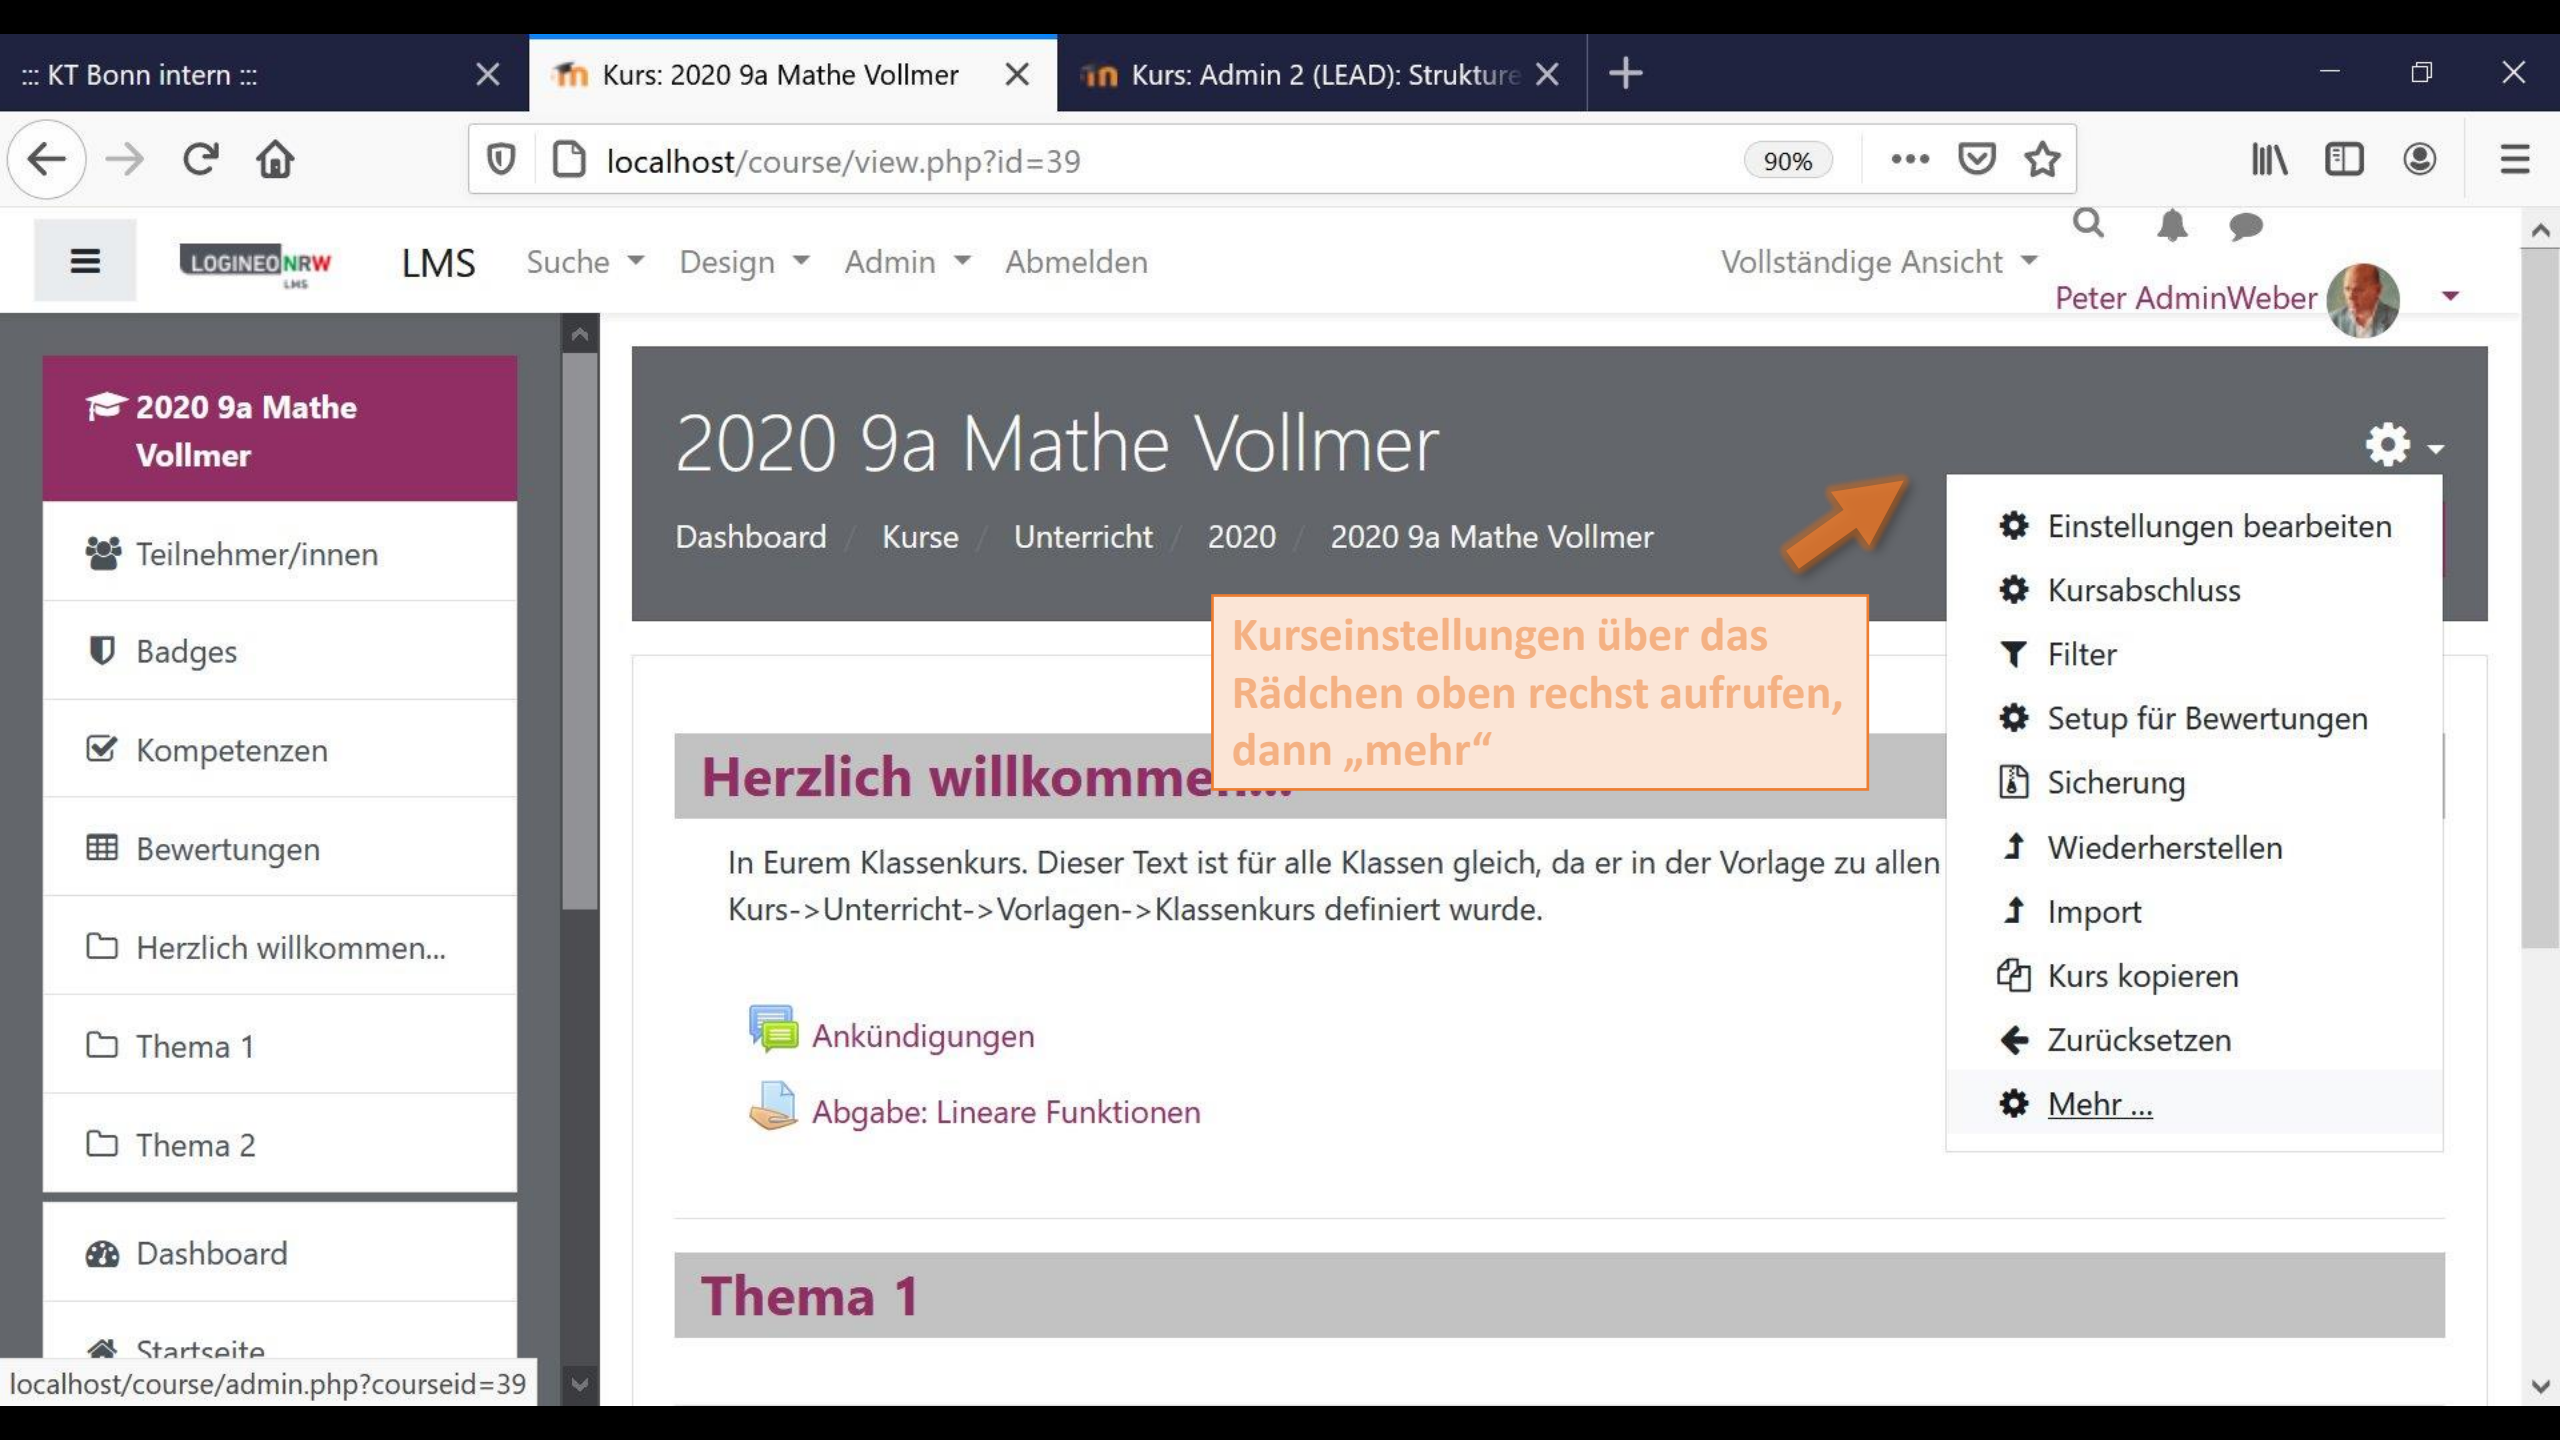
::: KT Bonn intern :::
Kurs: 2020 9a Mathe Vollmer
Kurs: Admin 2 (LEAD): Struktur

localhost/course/view.php?id=39
90%

LOGINEO NRW LMS
LMS
Suche
Design
Admin
Abmelden
Vollständige Ansicht
Peter AdminWeber

2020 9a Mathe Vollmer
Teilnehmer/innen
Badges
Kompetenzen
Bewertungen
Herzlich willkommen...
Thema 1
Thema 2
Dashboard
Startseite

2020 9a Mathe Vollmer

Dashboard / Kurse / Unterricht / 2020 / 2020 9a Mathe Vollmer

Einstellungen bearbeiten
Kursabschluss
Filter
Setup für Bewertungen
Sicherung
Wiederherstellen
Import
Kurs kopieren
Zurücksetzen
Mehr ...

Kurseinstellungen über das Rädchen oben rechst aufrufen, dann „mehr“

Herzlich willkomme...

In Eurem Klassenkurs. Dieser Text ist für alle Klassen gleich, da er in der Vorlage zu allen Kurs->Unterricht->Vorlagen->Klassenkurs definiert wurde.

Ankündigungen
Abgabe: Lineare Funktionen

Thema 1

localhost/course/admin.php?courseid=39